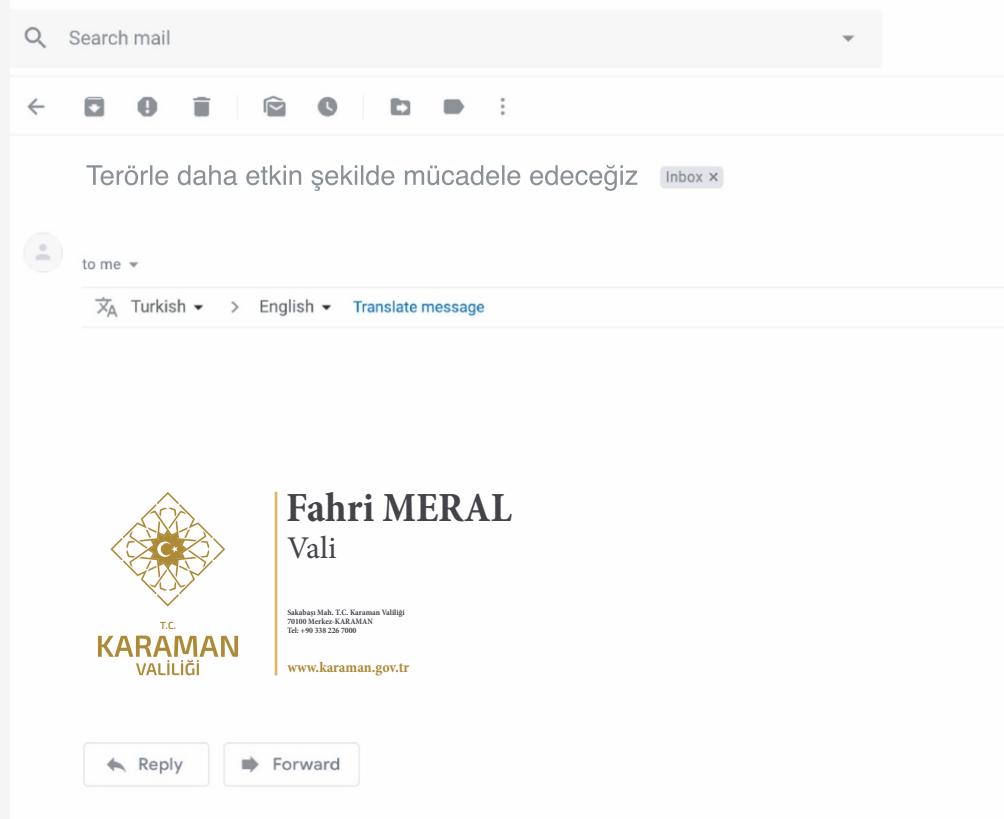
Search mail

Terörle daha etkin şekilde mücadele edeceğiz Inbox ×

to me

Turkish > English Translate message

T.C.
KARAMAN
VALİLİĞİ

Fahri MERAL
Vali

Sakabaşı Mah. T.C. Karaman Valiliği
70100 Merkez-KARAMAN
Tel: +90 338 226 7000

www.karaman.gov.tr

Reply Forward